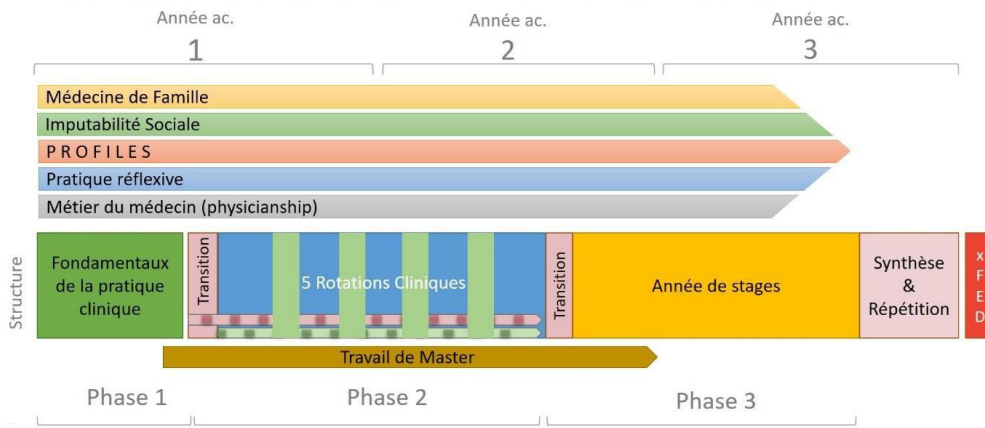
Année ac.
1

Année ac.
2

Année ac.
3

Médecine de Famille
Imputabilité Sociale
P R O F I L E S
Pratique réflexive
Métier du médecin (physicianship)

Structure

Fondamentaux de la pratique clinique

Transition

5 Rotations Cliniques

Transition

Année de stages

Synthèse & Répétition

x
F
E
D

Travail de Master

Phase 1

Phase 2

Phase 3